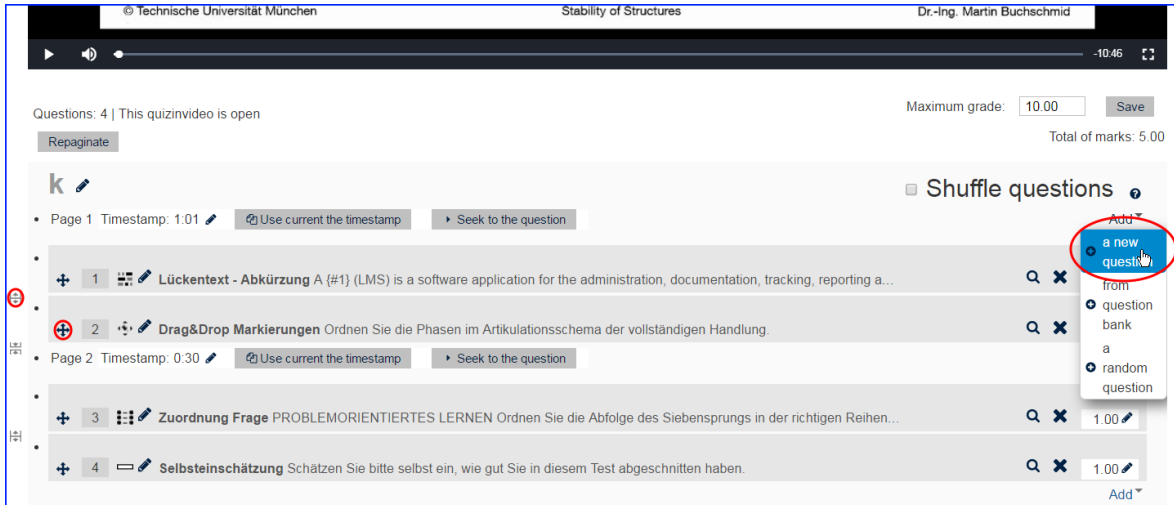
© Technische Universität München Stability of Structures Dr.-Ing. Martin Buchschmid

-10:46

Questions: 4 | This quizinvideo is open

Repaginate

Maximum grade: 10.00 Save

Total of marks: 5.00

k

Shuffle questions

Page 1 Timestamp: 1:01 Use current the timestamp Seek to the question

Add

a new questi

from question bank

a random question

1 Lückentext - Abkürzung A {#1} (LMS) is a software application for the administration, documentation, tracking, reporting a...

2 Drag&Drop Markierungen Ordnen Sie die Phasen im Artikulationsschema der vollständigen Handlung.

Page 2 Timestamp: 0:30 Use current the timestamp Seek to the question

3 Zuordnung Frage PROBLEMORIENTIERTES LERNEN Ordnen Sie die Abfolge des Siebensprungs in der richtigen Reihen...

1.00

4 Selbsteinschätzung Schätzen Sie bitte selbst ein, wie gut Sie in diesem Test abgeschnitten haben.

1.00

Add